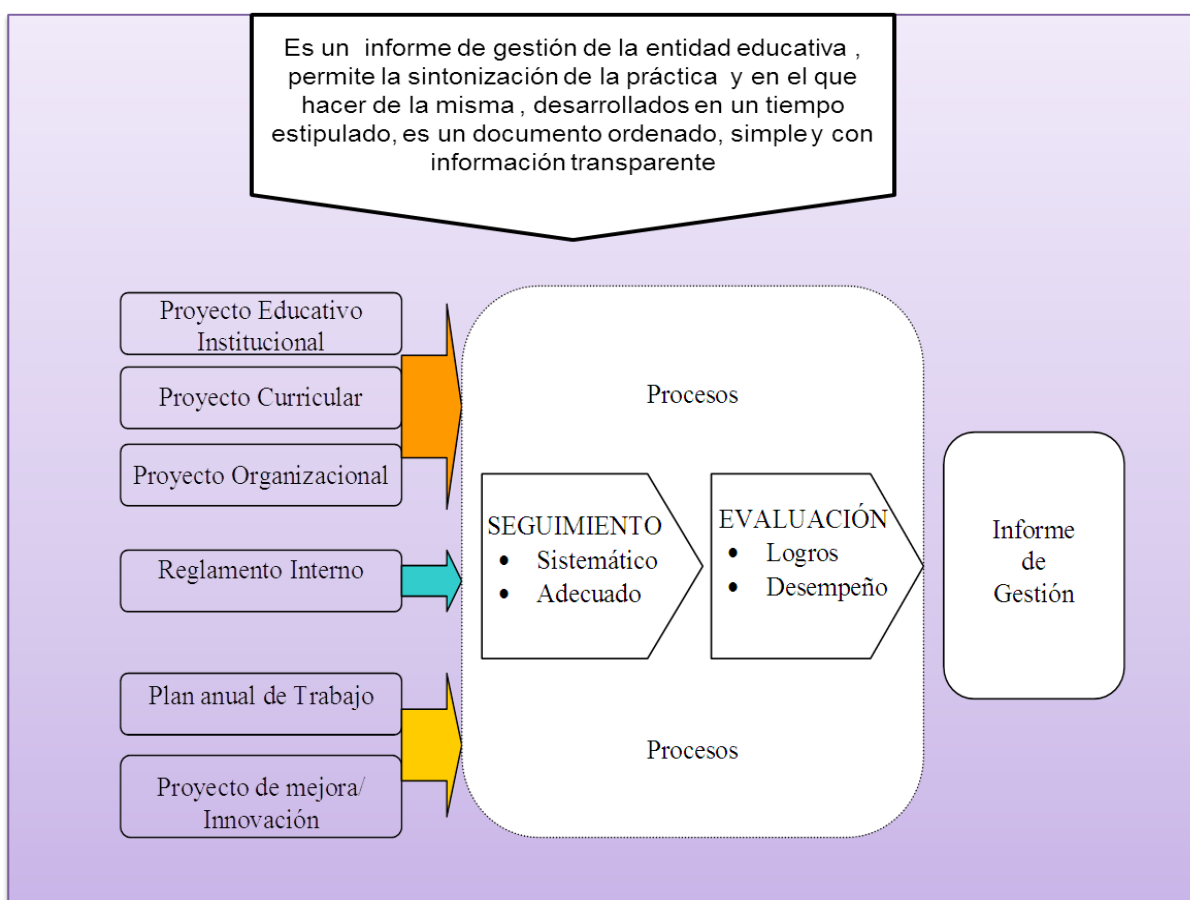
Es un informe de gestión de la entidad educativa , permite la sintonización de la práctica y en el que hacer de la misma , desarrollados en un tiempo estipulado, es un documento ordenado, simple y con información transparente

Proyecto Educativo Institucional

Proyecto Curricular

Proyecto Organizacional

Reglamento Interno

Plan anual de Trabajo

Proyecto de mejora/ Innovación

Procesos

SEGUIMIENTO
• Sistemático
• Adecuado

EVALUACIÓN
• Logros
• Desempeño

Procesos

Informe de Gestión